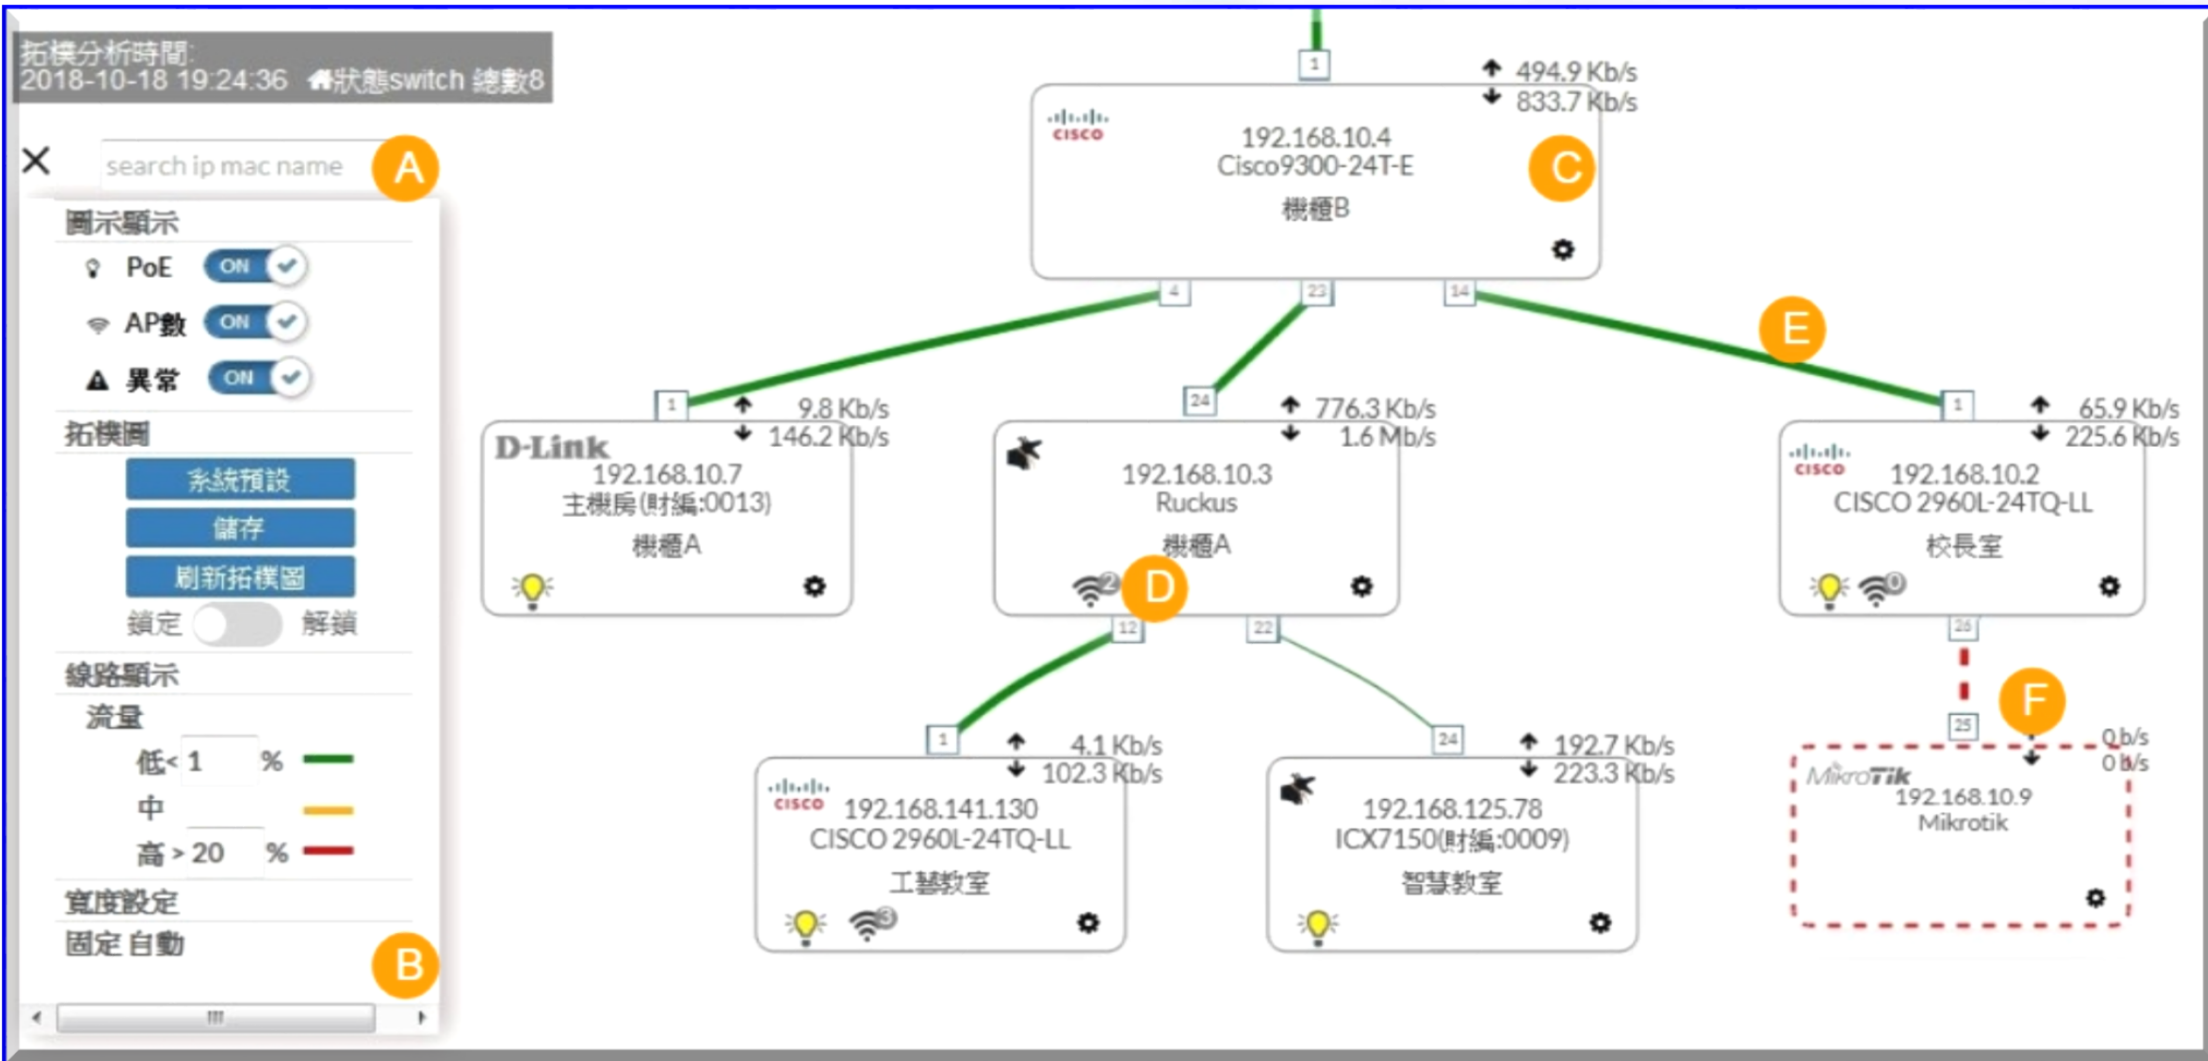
拓樸分析時間:
2018-10-18 19:24:36 狀態switch 總數8

×
search ip mac name
A

圖示顯示
PoE ON
AP數 ON
異常 ON

拓樸圖
系統預設
儲存
刷新拓樸圖
鎖定 解鎖

線路顯示
流量
低< 1 %
中
高 > 20 %

寬度設定
固定 自動
B

1
494.9 Kb/s
833.7 Kb/s
cisco
192.168.10.4
Cisco9300-24T-E
機櫃B
C
4 23 14
E

1
9.8 Kb/s
146.2 Kb/s
D-Link
192.168.10.7
主機房(財編:0013)
機櫃A

24
776.3 Kb/s
1.6 Mb/s
192.168.10.3
Ruckus
機櫃A
2
D
12 22

1
65.9 Kb/s
225.6 Kb/s
cisco
192.168.10.2
CISCO 2960L-24TQ-LL
校長室
0
26

1
4.1 Kb/s
102.3 Kb/s
cisco
192.168.141.130
CISCO 2960L-24TQ-LL
工藝教室
3

24
192.7 Kb/s
223.3 Kb/s
192.168.125.78
ICX7150(財編:0009)
智慧教室

25
F
0 b/s
0 b/s
MikroTik
192.168.10.9
Mikrotik